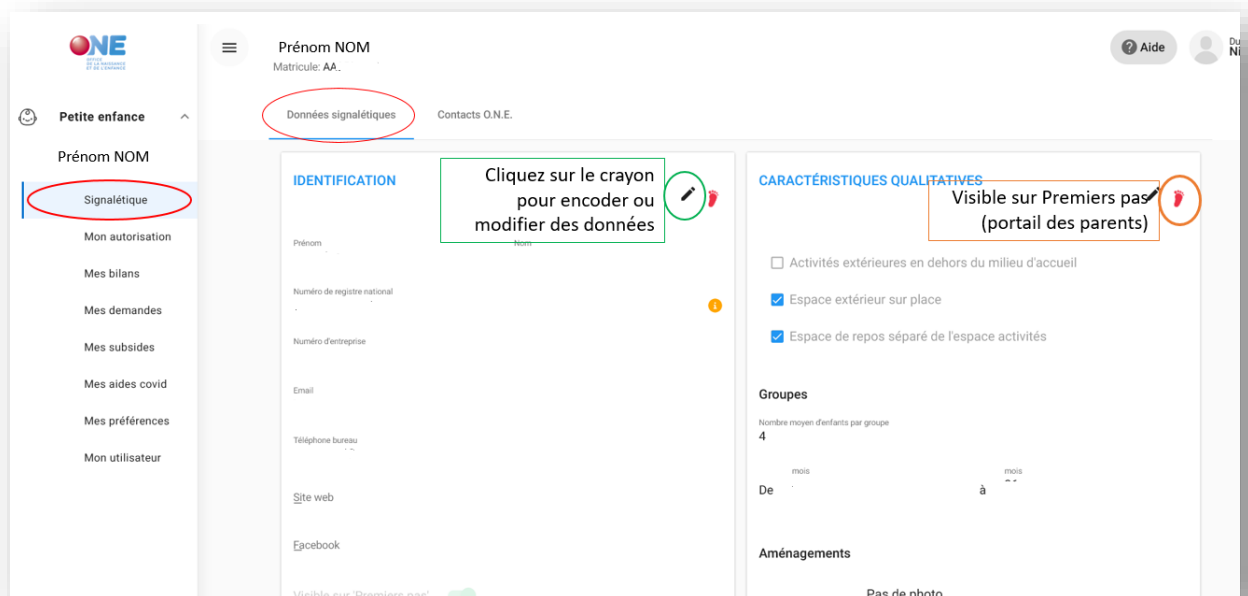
ONE
OFFICE DE LA NAISSANCE ET DE L'ENFANCE

Petite enfance

Prénom NOM

Signalétique

Mon autorisation

Mes bilans

Mes demandes

Mes subsides

Mes aides covid

Mes préférences

Mon utilisateur

Prénom NOM
Matricule: AA

Aide

Du
Ni

Données signalétiques

Contacts O.N.E.

IDENTIFICATION

Cliquez sur le crayon pour encoder ou modifier des données

Prénom

Nom

Numéro de registre national

Numéro d'entreprise

Email

Téléphone bureau

Site web

Facebook

Visible sur 'Premiers pas'

CARACTÉRISTIQUES QUALITATIVES

Visible sur Premiers pas (portail des parents)

Activités extérieures en dehors du milieu d'accueil

Espace extérieur sur place

Espace de repos séparé de l'espace activités

Groupes

Nombre moyen d'enfants par groupe
4

mois

mois

De

à

Aménagements

Pas de photo